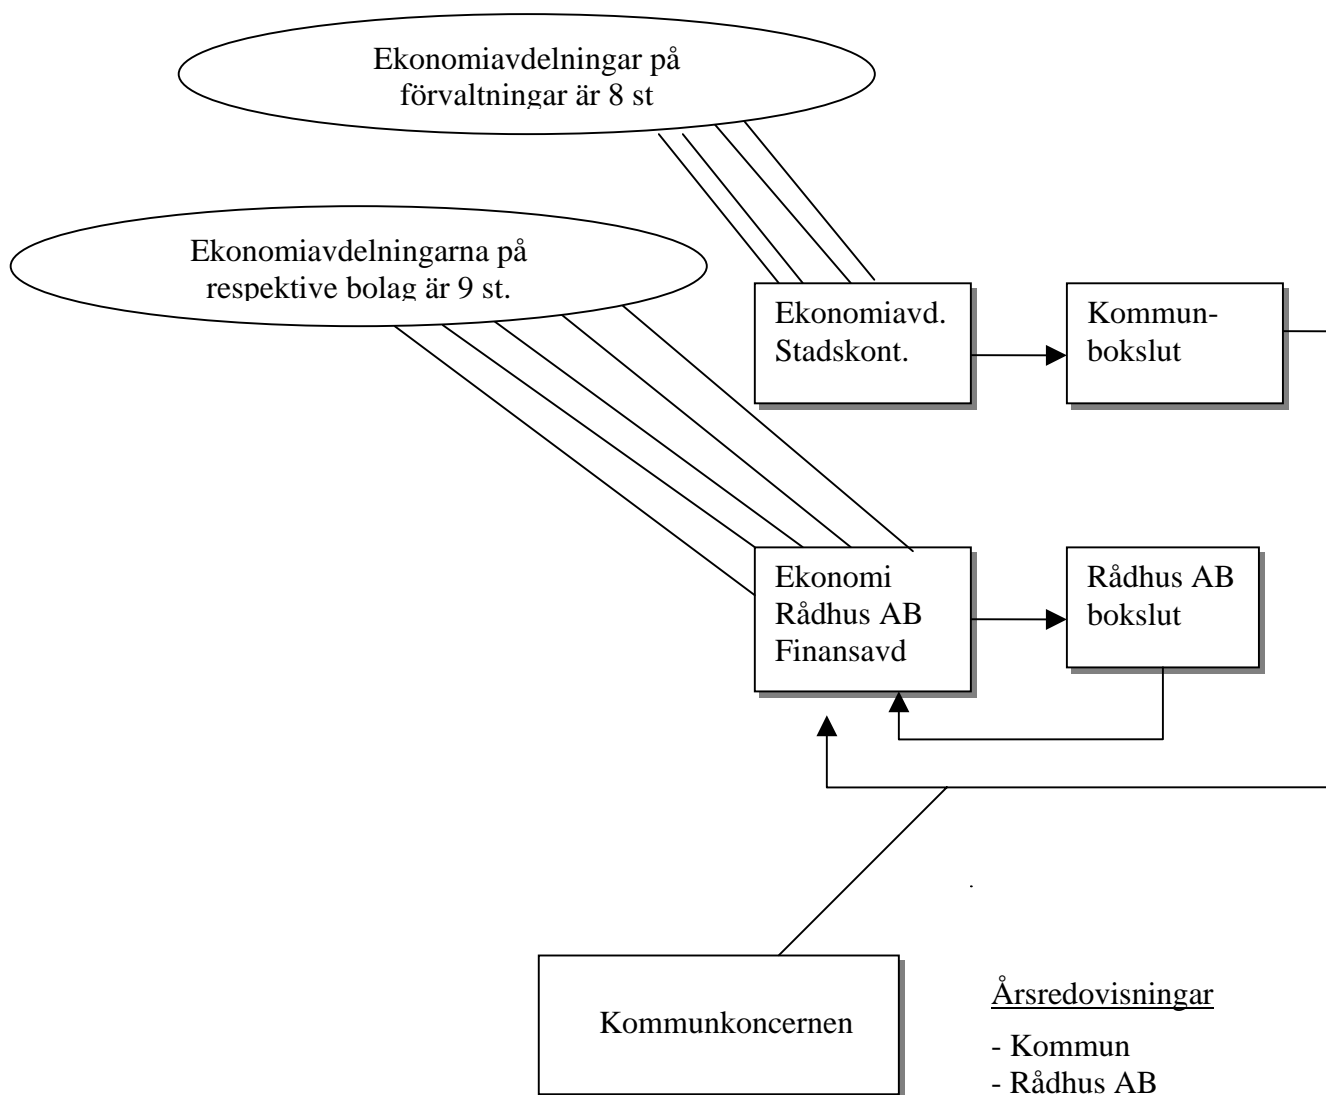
Ekonomiavdelningar på förvaltningar är 8 st

Ekonomiavdelningarna på respektive bolag är 9 st.

Ekonomiavd. Stadskont.

Kommunbokslut

Ekonomi Rådhus AB Finansavd

Rådhus AB bokslut

Kommunkoncernen

Årsredovisningar

- Kommun
- Rådhus AB